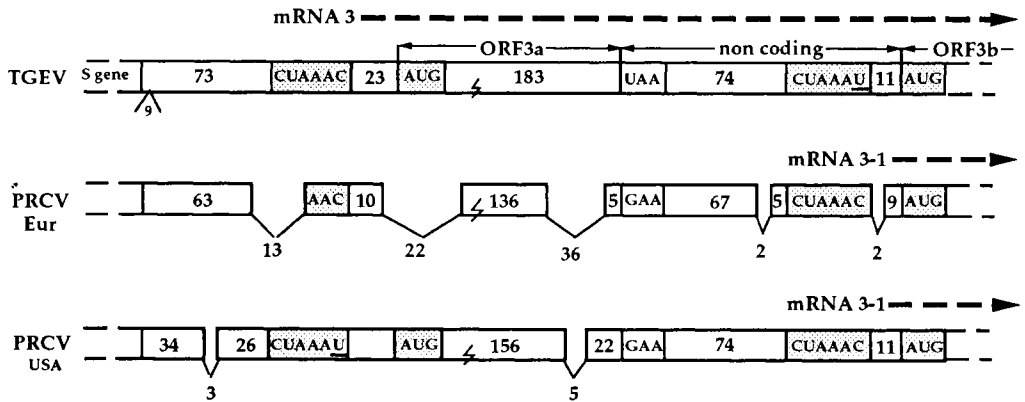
mRNA 3

ORF3a
non coding
ORF3b

TGEV
S gene
73
CUAAAC
23
AUG
183
UAA
74
CUAAAU
11
AUG
9

mRNA 3-1

PRCV
Eur
63
AAC
10
136
5
GAA
67
5
CUAAAC
9
AUG
13
22
36
2
2

mRNA 3-1

PRCV
USA
34
26
CUAAAU
AUG
156
22
GAA
74
CUAAAC
11
AUG
3
5